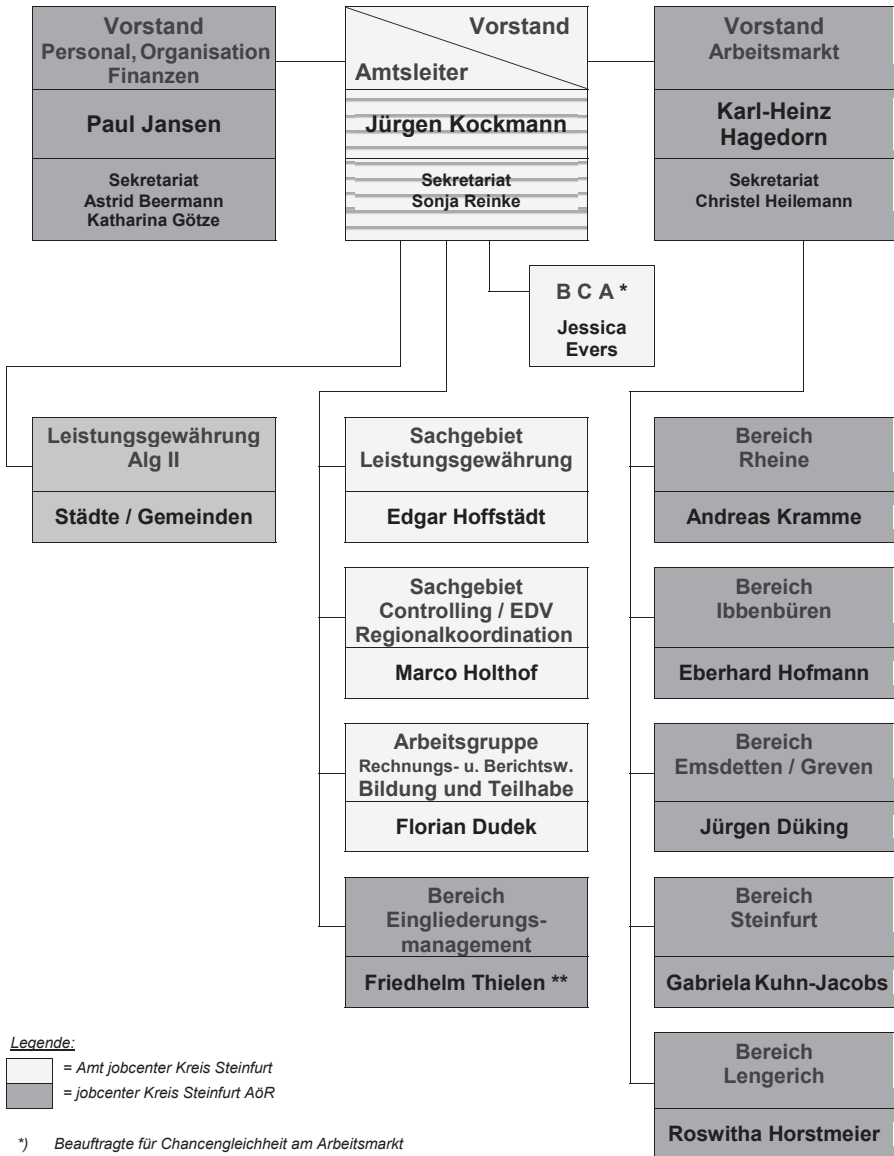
Vorstand
Personal, Organisation
Finanzen

Paul Jansen

Sekretariat
Astrid Beermann
Katharina Götze

Vorstand
Amtsleiter

Jürgen Kockmann

Sekretariat
Sonja Reinke

Vorstand
Arbeitsmarkt

Karl-Heinz
Hagedorn

Sekretariat
Christel Heilemann

B C A *
Jessica
Evers

Leistungsgewährung
Alg II

Städte / Gemeinden

Sachgebiet
Leistungsgewährung

Edgar Hoffstädt

Sachgebiet
Controlling / EDV
Regionalkoordination

Marco Holthof

Arbeitsgruppe
Rechnungs- u. Berichtsw.
Bildung und Teilhabe

Florian Dudek

Bereich
Eingliederungsmanagement

Friedhelm Thielen **

Bereich
Rheine

Andreas Kramme

Bereich
Ibbenbüren

Eberhard Hofmann

Bereich
Emsdetten / Greven

Jürgen Düking

Bereich
Steinfurt

Gabriela Kuhn-Jacobs

Bereich
Lengerich

Roswitha Horstmeier

Legende:
= Amt jobcenter Kreis Steinfurt
= jobcenter Kreis Steinfurt AöR

*) Beauftragte für Chancengleichheit am Arbeitsmarkt